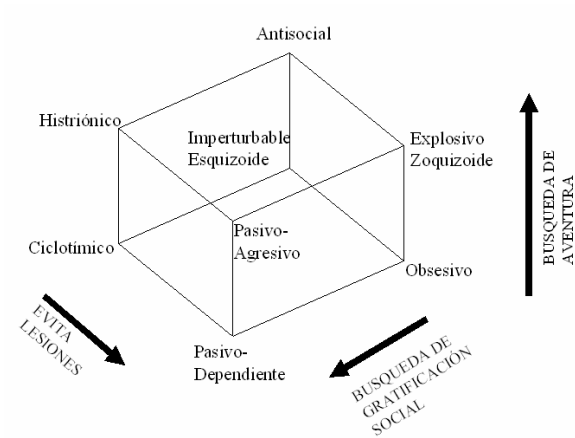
Antisocial

Histriónico

Imperturbable
Esquizoide

Explosivo
Zoquizoide

BUSQUEDA DE AVENTURA

Ciclotímico

Pasivo-
Agresivo

Obsesivo

EVITA LESIONES

Pasivo-
Dependiente

BUSQUEDA DE GRATIFICACION SOCIAL